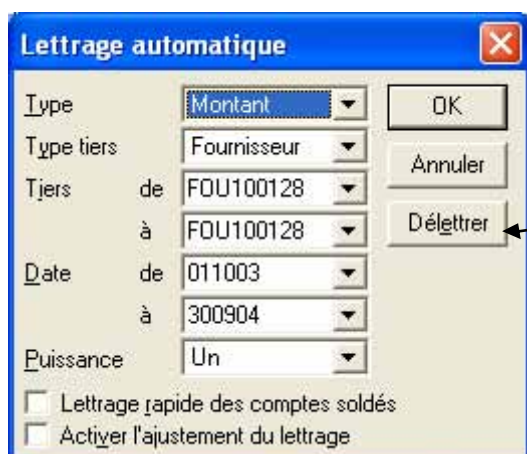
Lettrage automatique

Type Montant
Type tiers Fournisseur
Tiers de FOU100128
à FOU100128
Date de 011003
à 300904
Puissance Un

OK
Annuler
Délettrer

Lettrage rapide des comptes soldés
Activer l'ajustement du lettrage